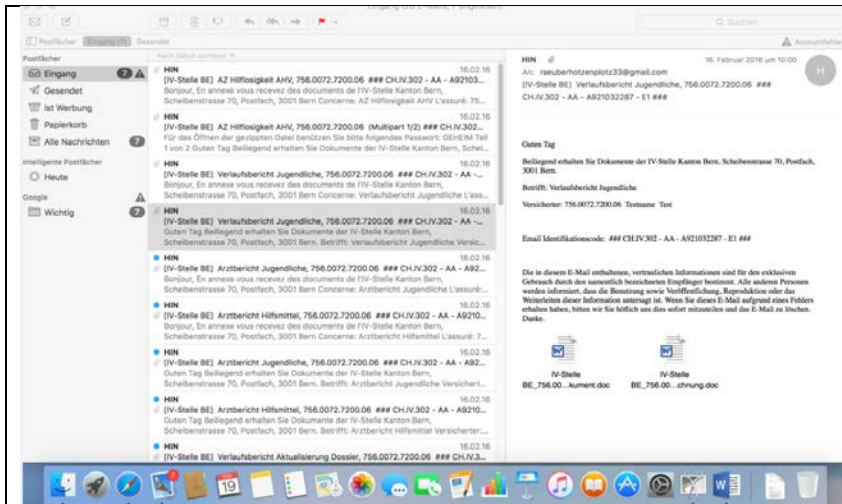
Eingang (7) – Alle, 7 ungelesen

Postfächer Eingang (7) Gesendet

Suchen

Accountfehler

Postfächer
Eingang 7
Gesendet
Ist Werbung
Papierkorb
Alle Nachrichten 7

Intelligente Postfächer
Heute

Google
Wichtig 7

Nach Datum sortieren

HIN 16.02.16
[IV-Stelle BE] AZ Hilflosigkeit AHV, 756.0072.7200.06 ### CH.IV.302 - AA - A92103...
Bonjour, En annexe vous recevez des documents de l'IV-Stelle Kanton Bern, Scheibenstrasse 70, Postfach, 3001 Bern Concerne: AZ Hilflosigkeit AHV L'assuré: 75...

HIN 16.02.16
[IV-Stelle BE] AZ Hilflosigkeit AHV, 756.0072.7200.06 (Multipart 1/2) ### CH.IV.302...
Für das Öffnen der gezippten Datei benützen Sie bitte folgendes Passwort: GEHEIM Teil 1 von 2 Guten Tag Beiliegend erhalten Sie Dokumente der IV-Stelle Kanton Bern, Schei...

HIN 16.02.16
[IV-Stelle BE] Verlaufsbericht Jugendliche, 756.0072.7200.06 ### CH.IV.302 - AA -...
Bonjour, En annexe vous recevez des documents de l'IV-Stelle Kanton Bern, Scheibenstrasse 70, Postfach, 3001 Bern Concerne: Verlaufsbericht Jugendliche L'assu...

HIN 16.02.16
[IV-Stelle BE] Verlaufsbericht Jugendliche, 756.0072.7200.06 ### CH.IV.302 - AA -...
Guten Tag Beiliegend erhalten Sie Dokumente der IV-Stelle Kanton Bern, Scheibenstrasse 70, Postfach, 3001 Bern. Betrifft: Verlaufsbericht Jugendliche Versic...

HIN 16.02.16
[IV-Stelle BE] Arztbericht Jugendliche, 756.0072.7200.06 ### CH.IV.302 - AA - A92...
Bonjour, En annexe vous recevez des documents de l'IV-Stelle Kanton Bern, Scheibenstrasse 70, Postfach, 3001 Bern Concerne: Arztbericht Jugendliche L'assuré:...

HIN 16.02.16
[IV-Stelle BE] Arztbericht Hilfsmittel, 756.0072.7200.06 ### CH.IV.302 - AA - A9210...
Bonjour, En annexe vous recevez des documents de l'IV-Stelle Kanton Bern, Scheibenstrasse 70, Postfach, 3001 Bern Concerne: Arztbericht Hilfsmittel L'assuré: 7...

HIN 16.02.16
[IV-Stelle BE] Arztbericht Jugendliche, 756.0072.7200.06 ### CH.IV.302 - AA - A92...
Guten Tag Beiliegend erhalten Sie Dokumente der IV-Stelle Kanton Bern, Scheibenstrasse 70, Postfach, 3001 Bern. Betrifft: Arztbericht Jugendliche Versichert...

HIN 16.02.16
[IV-Stelle BE] Arztbericht Hilfsmittel, 756.0072.7200.06 ### CH.IV.302 - AA - A9210...
Guten Tag Beiliegend erhalten Sie Dokumente der IV-Stelle Kanton Bern, Scheibenstrasse 70, Postfach, 3001 Bern. Betrifft: Arztbericht Hilfsmittel Versicherter:...

HIN 16.02.16
[IV-Stelle BE] Verlaufsbericht Aktualisierung Dossier, 756.0072.7200.06 ### CH.IV.3...

HIN 16. Februar 2016 um 10:00
An: raeuberhotzenplotz33@gmail.com
[IV-Stelle BE] Verlaufsbericht Jugendliche, 756.0072.7200.06 ### CH.IV.302 - AA - A921032287 - E1 ###

H

Guten Tag

Beiliegend erhalten Sie Dokumente der IV-Stelle Kanton Bern, Scheibenstrasse 70, Postfach, 3001 Bern.

Betrifft: Verlaufsbericht Jugendliche

Versicherter: 756.0072.7200.06 Testname Test

Email Identifikationscode: ### CH.IV.302 - AA - A921032287 - E1 ###

Die in diesem E-Mail enthaltenen, vertraulichen Informationen sind für den exklusiven Gebrauch durch den namentlich bezeichneten Empfänger bestimmt. Alle anderen Personen werden informiert, dass die Benutzung sowie Veröffentlichung, Reproduktion oder das Weiterleiten dieser Information untersagt ist. Wenn Sie dieses E-Mail aufgrund eines Fehlers erhalten haben, bitten wir Sie höflich uns dies sofort mitzuteilen und das E-Mail zu löschen. Danke.

IV-Stelle BE_756.00...kument.doc
IV-Stelle BE_756.00...chnung.doc

19